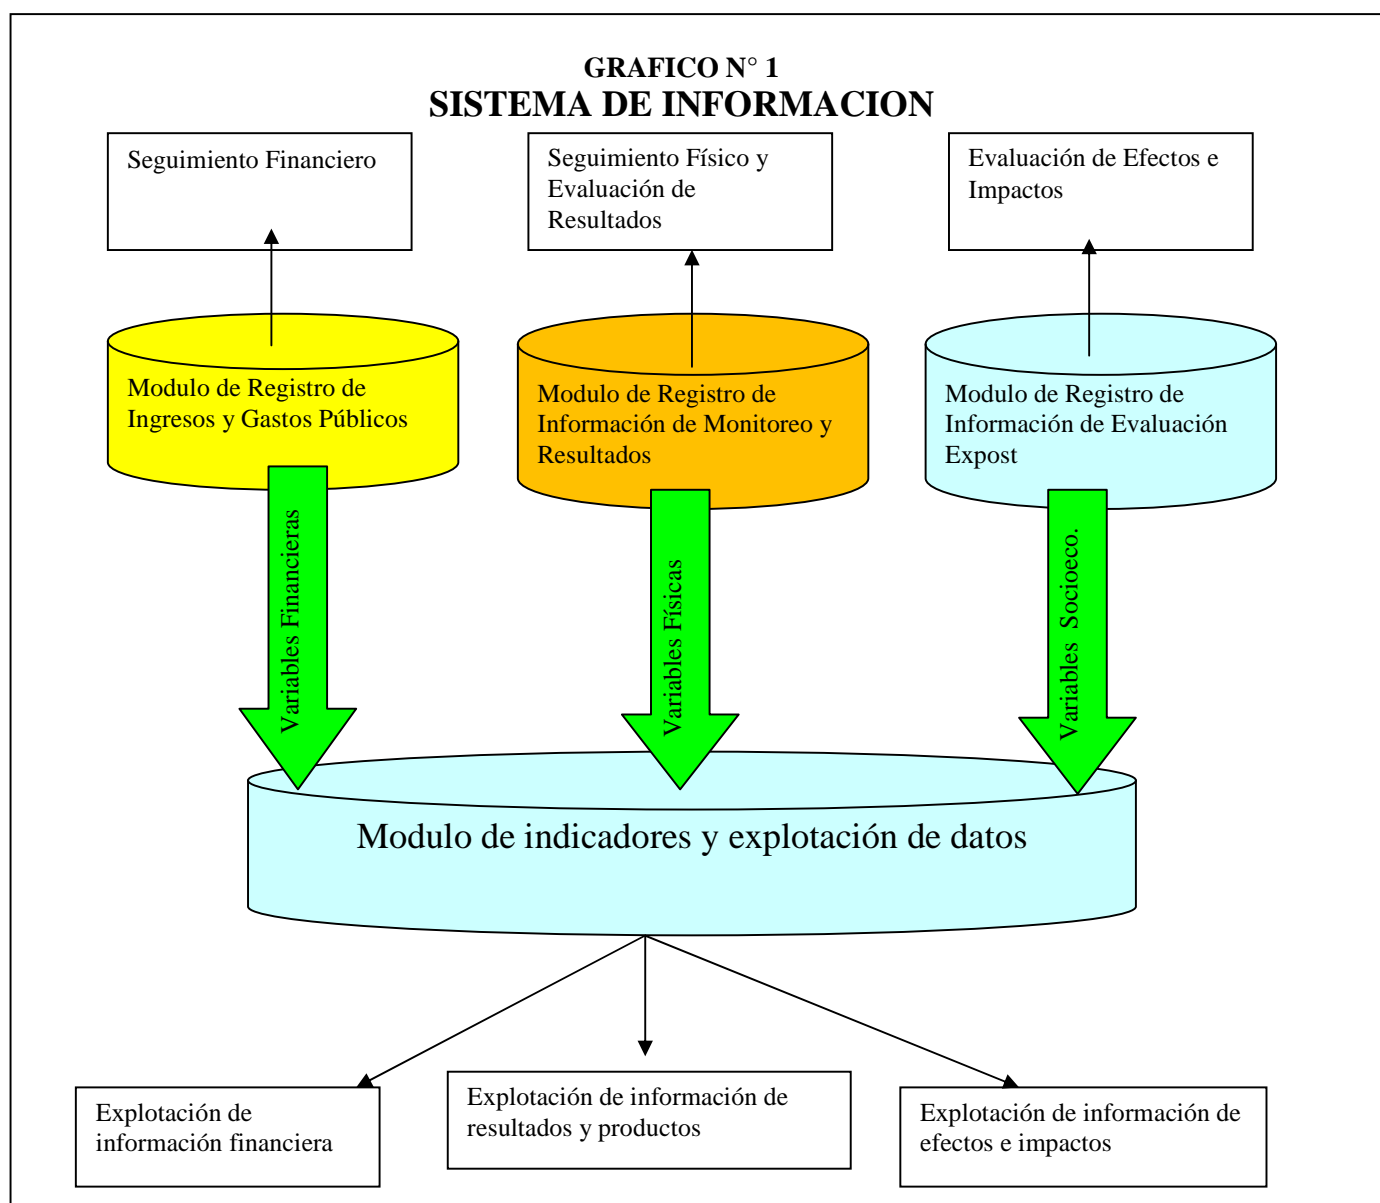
GRAFICO N° 1
SISTEMA DE INFORMACION

Seguimiento Financiero

Seguimiento Físico y Evaluación de Resultados

Evaluación de Efectos e Impactos

Modulo de Registro de Ingresos y Gastos Públicos

Modulo de Registro de Información de Monitoreo y Resultados

Modulo de Registro de Información de Evaluación Expost

Variables Financieras

Variables Físicas

Variables Socioeco.

Modulo de indicadores y explotación de datos

Explotación de información financiera

Explotación de información de resultados y productos

Explotación de información de efectos e impactos